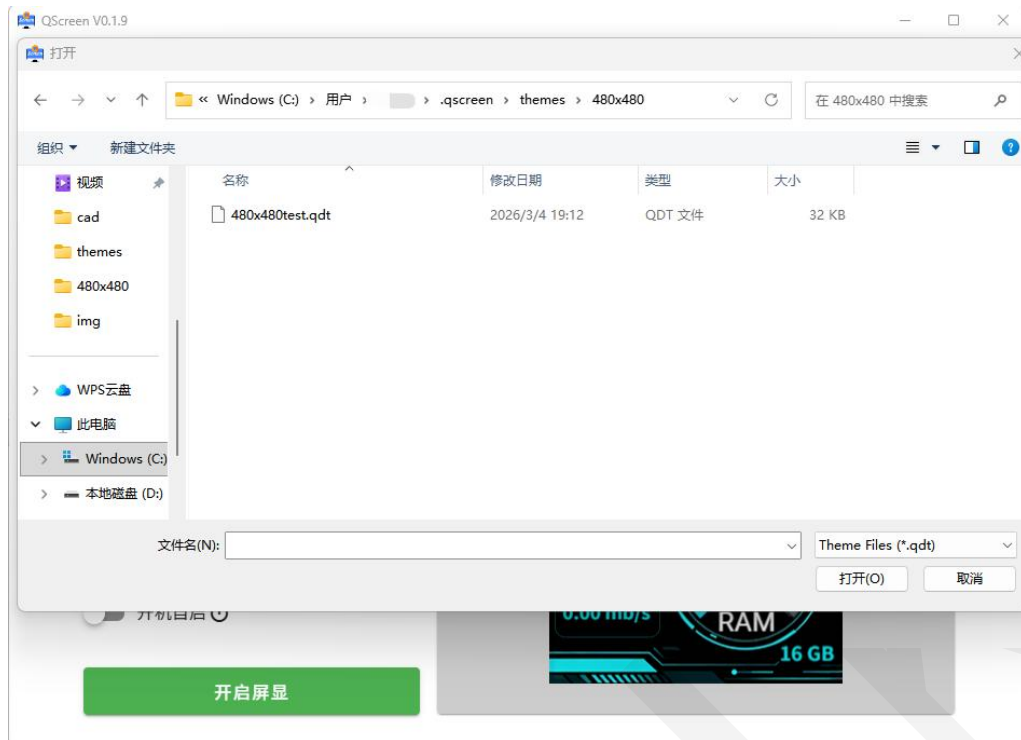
QScreen V0.1.9

打开

« Windows (C:) › 用户 › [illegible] › .qscreen › themes › 480x480

在 480x480 中搜索

组织 ▾ 新建文件夹

视频
cad
themes
480x480
img
WPS云盘
此电脑
Windows (C:)
本地磁盘 (D:)

| 名称 | 修改日期 | 类型 | 大小 |
|---|---|---|---|
| 480x480test.qdt | 2026/3/4 19:12 | QDT 文件 | 32 KB |

文件名(N):
Theme Files (*.qdt)
打开(O)
取消

开机自启
0.00 mb/s
RAM
16 GB
开启屏显